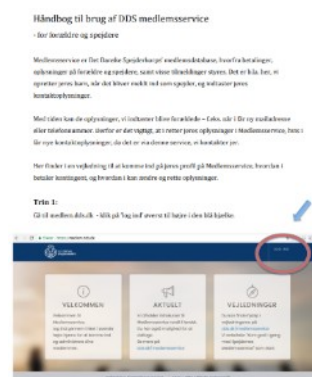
Håndbog til brug af DDS medlemsservice

- for forældre og spejdere

Medlemsservice er Det Danske Spejderkorps' medlemsdatabase, hvor forløbsdage, oplysninger på forældre og spejdere, samt visse tilmeldinger styres. Det er bl.a. her, vi opretter jeres barn, når det bliver meldt ind som spejder, og indtaster jeres kontaktoplysninger.

Med tiden kan de oplysninger, vi indtaster blive forældede – f.eks. når I får ny mailadresse eller telefonnummer. Derfor er det vigtigt, at I retter jeres oplysninger i Medlemsservice, hvis I får nye kontaktoplysninger, da det er via denne service, vi kontakter jer.

Her finder I en vejledning til at komme ind på jeres profil på Medlemsservice, hvordan I betaler kontingent, og hvordan I kan ændre og rette oplysninger.

Trin 1:

Gå til medlem.dds.dk – klik på 'log ind' øverst til højre i den blå bjælke.

VELKOMMEN

AKTUELT

VEJLEDNINGER

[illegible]